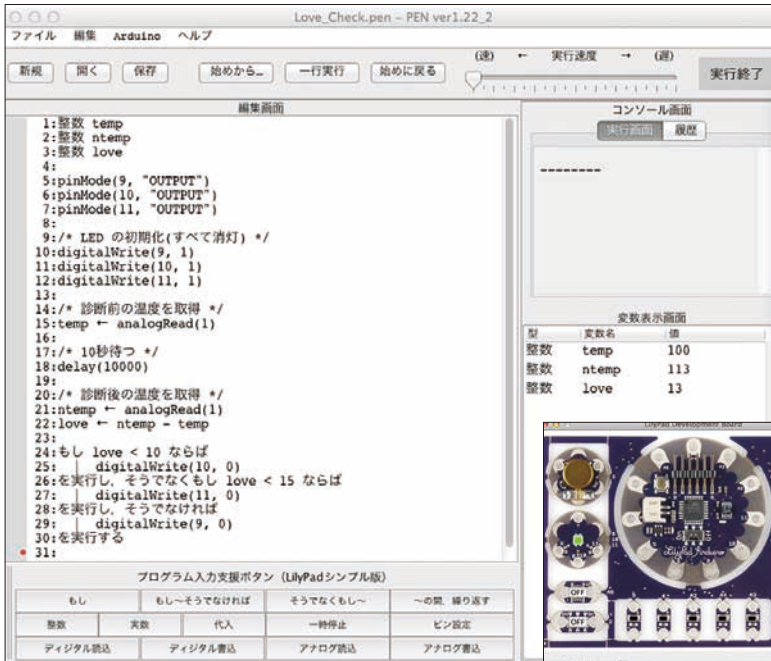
Love_Check.pen – PEN ver1.22_2

ファイル 編集 Arduino ヘルプ

新規 開く 保存 始めから... 一行実行 始めに戻る (速) ← 実行速度 → (遅) 実行終了

編集画面

1:整数 temp
2:整数 ntemp
3:整数 love
4:
5:pinMode(9, "OUTPUT")
6:pinMode(10, "OUTPUT")
7:pinMode(11, "OUTPUT")
8:
9:/* LED の初期化(すべて消灯) */
10:digitalWrite(9, 1)
11:digitalWrite(10, 1)
12:digitalWrite(11, 1)
13:
14:/* 診断前の温度を取得 */
15:temp ← analogRead(1)
16:
17:/* 10秒待つ */
18:delay(10000)
19:
20:/* 診断後の温度を取得 */
21:ntemp ← analogRead(1)
22:love ← ntemp - temp
23:
24:もし love < 10 ならば
25: | digitalWrite(10, 0)
26:を実行し，そうでなくもし love < 15 ならば
27: | digitalWrite(11, 0)
28:を実行し，そうでなければ
29: | digitalWrite(9, 0)
30:を実行する
31:

コンソール画面
実行画面 履歴
--------

変数表示画面

| 型 | 変数名 | 値 |
|---|---|---|
| 整数 | temp | 100 |
| 整数 | ntemp | 113 |
| 整数 | love | 13 |

LilyPad Development Board
LilyPad Arduino
OFF
OFF

プログラム入力支援ボタン（LilyPadシンプル版）

| もし | もし〜そうでなければ | そうでなくもし〜 | 〜の間，繰り返す |
|---|---|---|---|
| 整数 | 実数 | 代入 | 一時停止 | ピン設定 |
| ディジタル読込 | ディジタル書込 | アナログ読込 | アナログ書込 |